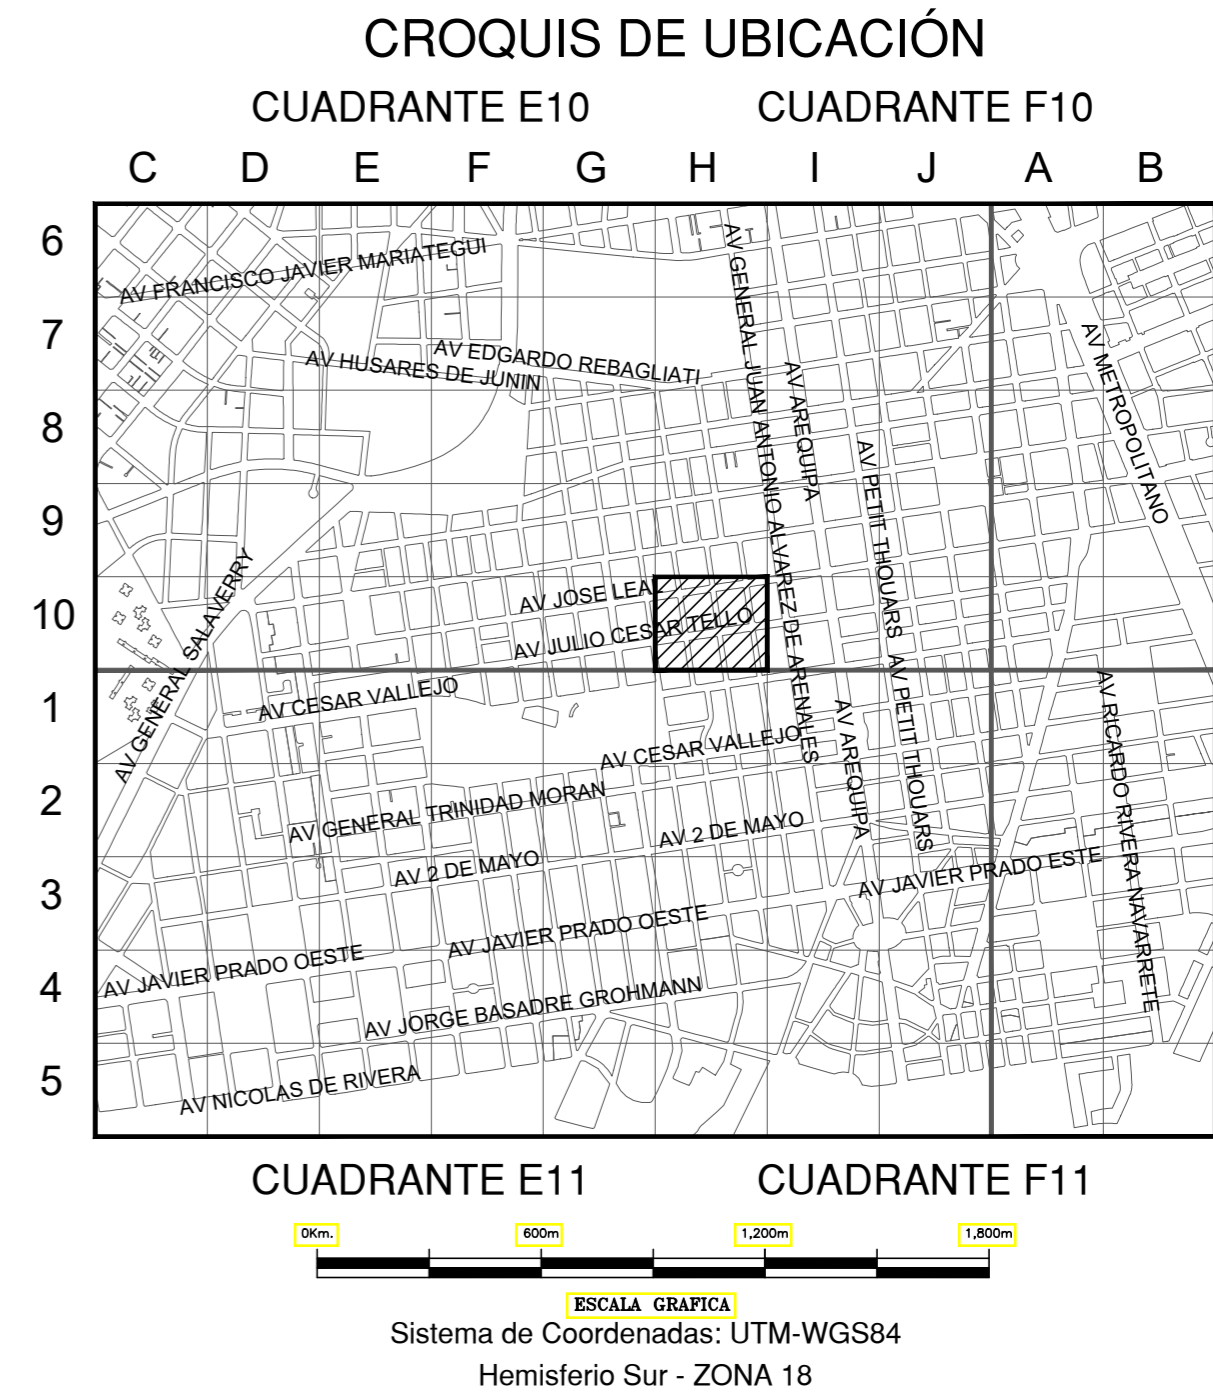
CROQUIS DE UBICACIÓN

CUADRANTE E10 CUADRANTE F10

C D E F G H I J A B

6 7 8 9 10 1 2 3 4 5

AV FRANCISCO JAVIER MARIATEGUI
AV EDGARDO REBAGLIATI
AV HUSARES DE JUNIN
AV GENERAL JUAN ANTONIO ALVAREZ DE ARENALES
AV AREQUIPA
AV PETIT THOUARS
AV METROPOLITANO
AV GENERAL SALAVERRY
AV JOSE LEAL
AV JULIO CESAR TELLO
AV CESAR VALLEJO
AV PETIT THOUARS
AV AREQUIPA
AV RICARDO RIVERA NAVARRETE
AV CESAR VALLEJO
AV GENERAL TRINIDAD MORAN
AV 2 DE MAYO
AV 2 DE MAYO
AV JAVIER PRADO ESTE
AV JAVIER PRADO OESTE
AV JAVIER PRADO OESTE
AV JORGE BASADRE GROHMANN
AV NICOLAS DE RIVERA

CUADRANTE E11 CUADRANTE F11

0Km. 600m 1,200m 1,800m

ESCALA GRAFICA
Sistema de Coordenadas: UTM-WGS84
Hemisferio Sur - ZONA 18